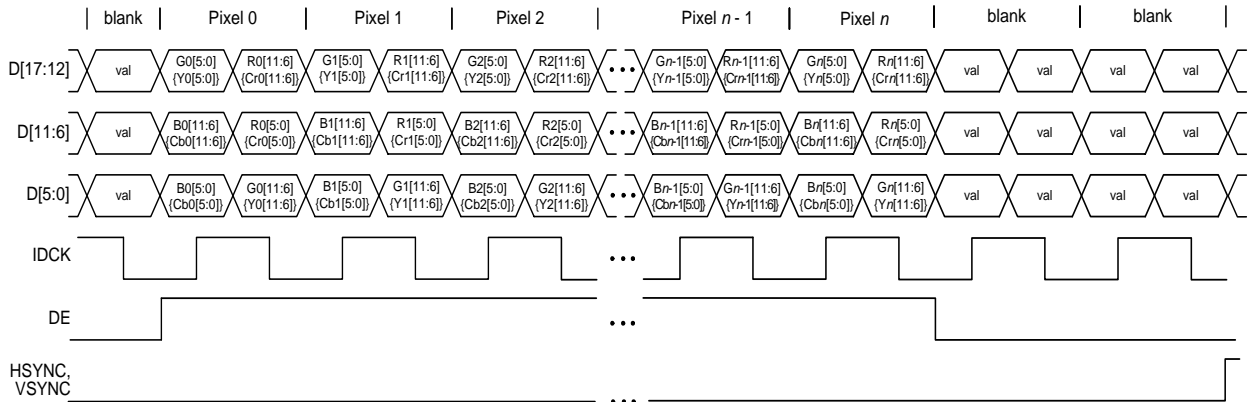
blank | Pixel 0 | Pixel 1 | Pixel 2 | Pixel $n$ - 1 | Pixel $n$ | blank | blank

D[17:12]
val
G0[5:0] {Y0[5:0]}
R0[11:6] {Cr0[11:6]}
G1[5:0] {Y1[5:0]}
R1[11:6] {Cr1[11:6]}
G2[5:0] {Y2[5:0]}
R2[11:6] {Cr2[11:6]}
• • •
G$n$-1[5:0] {Y$n$-1[5:0]}
R$n$-1[11:6] {Cr$n$-1[11:6]}
G$n$[5:0] {Y$n$[5:0]}
R$n$[11:6] {Cr$n$[11:6]}
val
val
val
val

D[11:6]
val
B0[11:6] {Cb0[11:6]}
R0[5:0] {Cr0[5:0]}
B1[11:6] {Cb1[11:6]}
R1[5:0] {Cr1[5:0]}
B2[11:6] {Cb2[11:6]}
R2[5:0] {Cr2[5:0]}
• • •
B$n$-1[11:6] {Cb$n$-1[11:6]}
R$n$-1[5:0] {Cr$n$-1[5:0]}
B$n$[11:6] {Cb$n$[11:6]}
R$n$[5:0] {Cr$n$[5:0]}
val
val
val
val

D[5:0]
val
B0[5:0] {Cb0[5:0]}
G0[11:6] {Y0[11:6]}
B1[5:0] {Cb1[5:0]}
G1[11:6] {Y1[11:6]}
B2[5:0] {Cb2[5:0]}
G2[11:6] {Y2[11:6]}
• • •
B$n$-1[5:0] {Cb$n$-1[5:0]}
G$n$-1[11:6] {Y$n$-1[11:6]}
B$n$[5:0] {Cb$n$[5:0]}
G$n$[11:6] {Y$n$[11:6]}
val
val
val
val

IDCK
• • •

DE
• • •

HSYNC, VSYNC
• • •